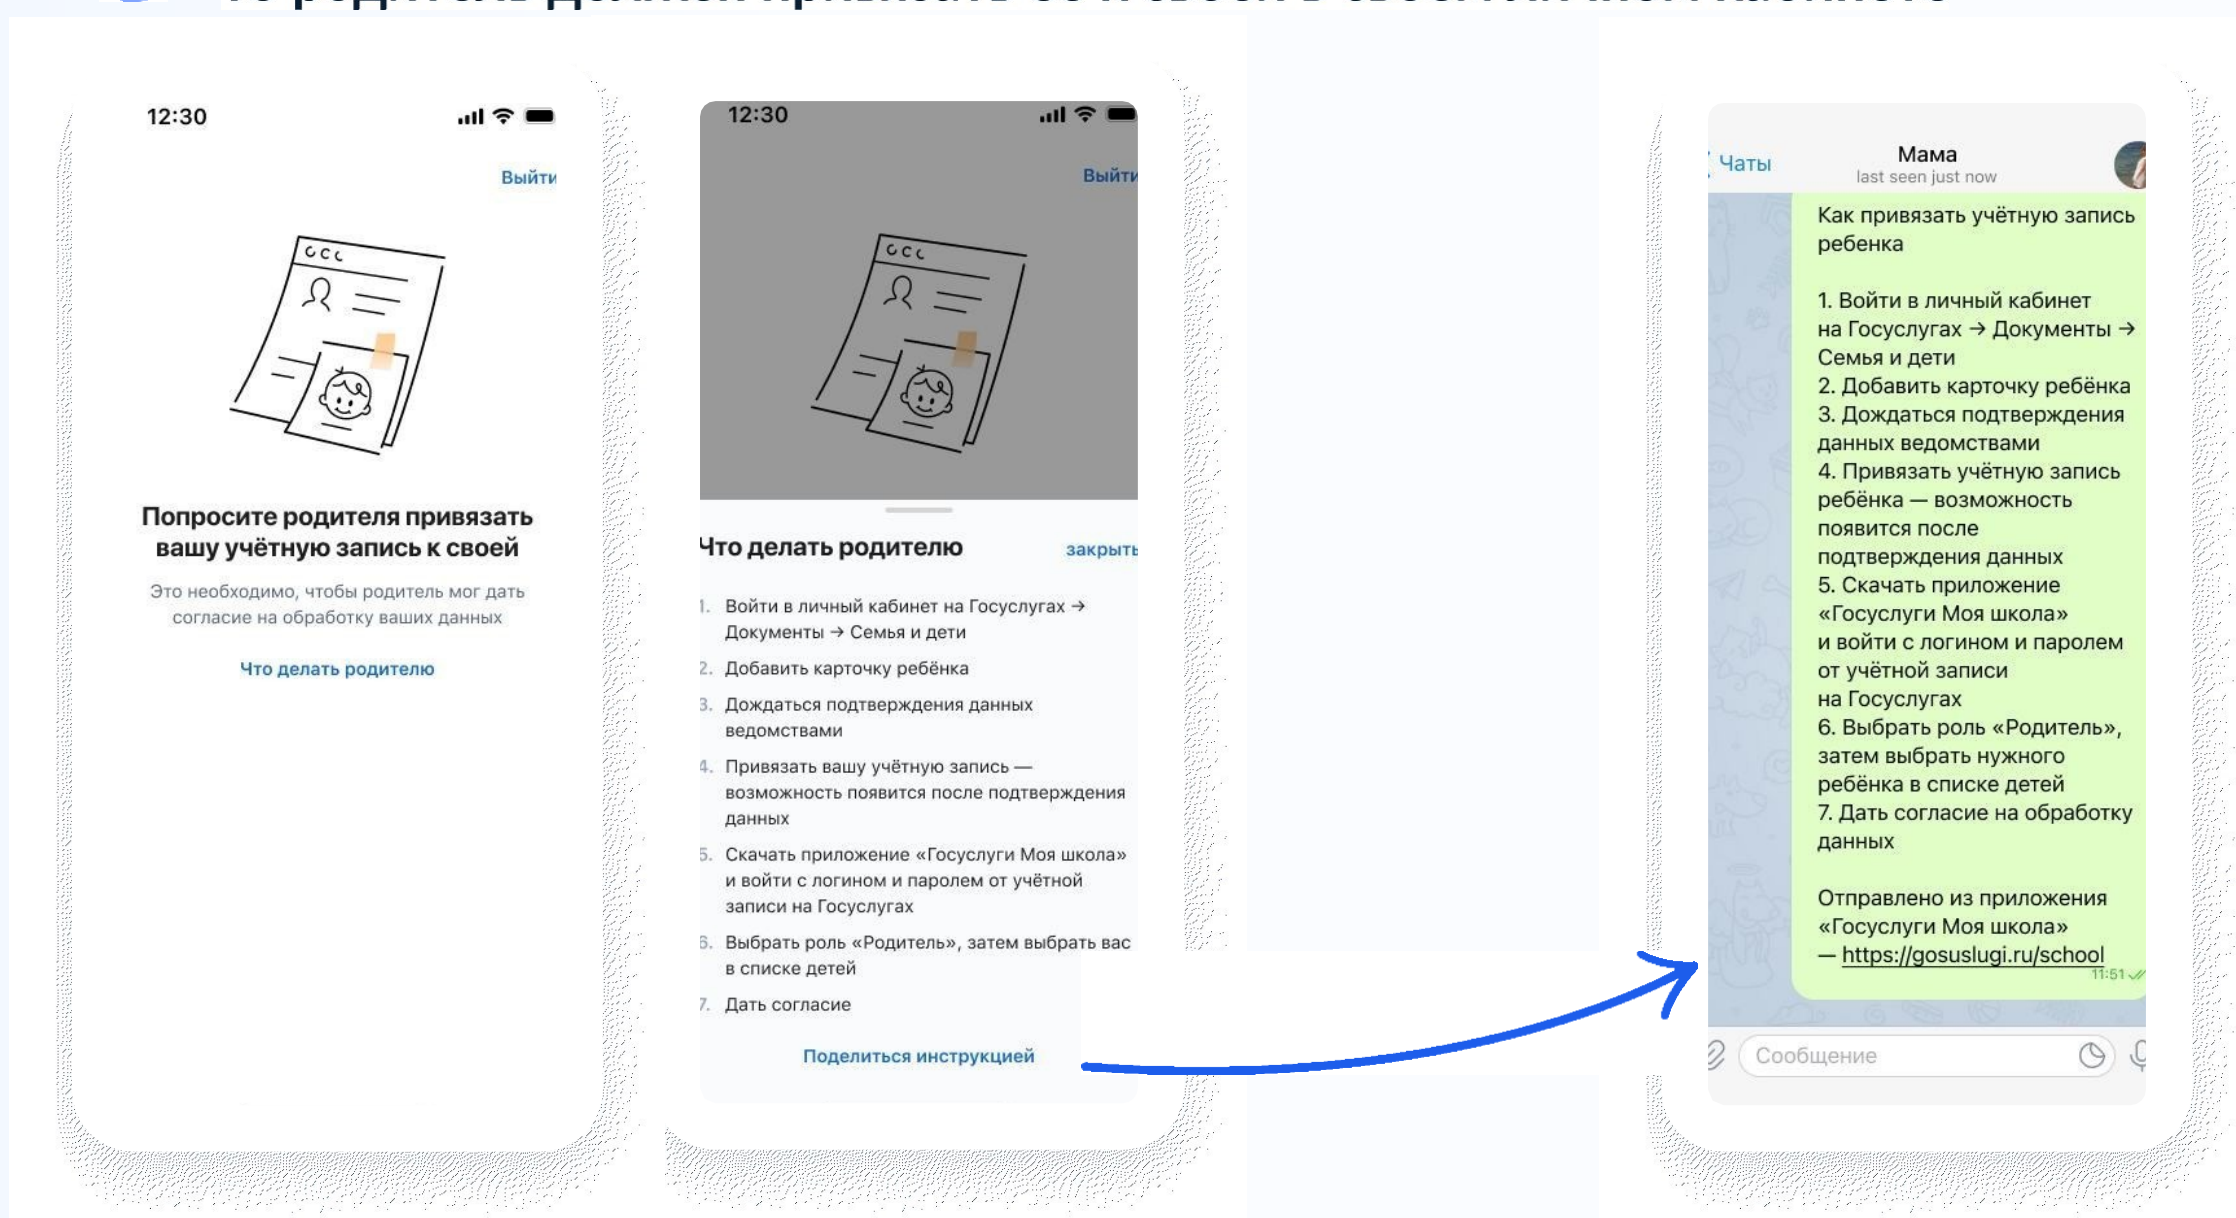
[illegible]

12:30

Выйти

Попросите родителя привязать вашу учётную запись к своей

Это необходимо, чтобы родитель мог дать согласие на обработку ваших данных

Что делать родителю

12:30

Выйти

Что делать родителю

закрыть

1. Войти в личный кабинет на Госуслугах → Документы → Семья и дети
2. Добавить карточку ребёнка
3. Дождаться подтверждения данных ведомствами
4. Привязать вашу учётную запись — возможность появится после подтверждения данных
5. Скачать приложение «Госуслуги Моя школа» и войти с логином и паролем от учётной записи на Госуслугах
6. Выбрать роль «Родитель», затем выбрать вас в списке детей
7. Дать согласие

Поделиться инструкцией

Чаты

Мама
last seen just now

Как привязать учётную запись ребенка

1. Войти в личный кабинет на Госуслугах → Документы → Семья и дети
2. Добавить карточку ребёнка
3. Дождаться подтверждения данных ведомствами
4. Привязать учётную запись ребёнка — возможность появится после подтверждения данных
5. Скачать приложение «Госуслуги Моя школа» и войти с логином и паролем от учётной записи на Госуслугах
6. Выбрать роль «Родитель», затем выбрать нужного ребёнка в списке детей
7. Дать согласие на обработку данных

Отправлено из приложения «Госуслуги Моя школа» — https://gosuslugi.ru/school

11:51

Сообщение